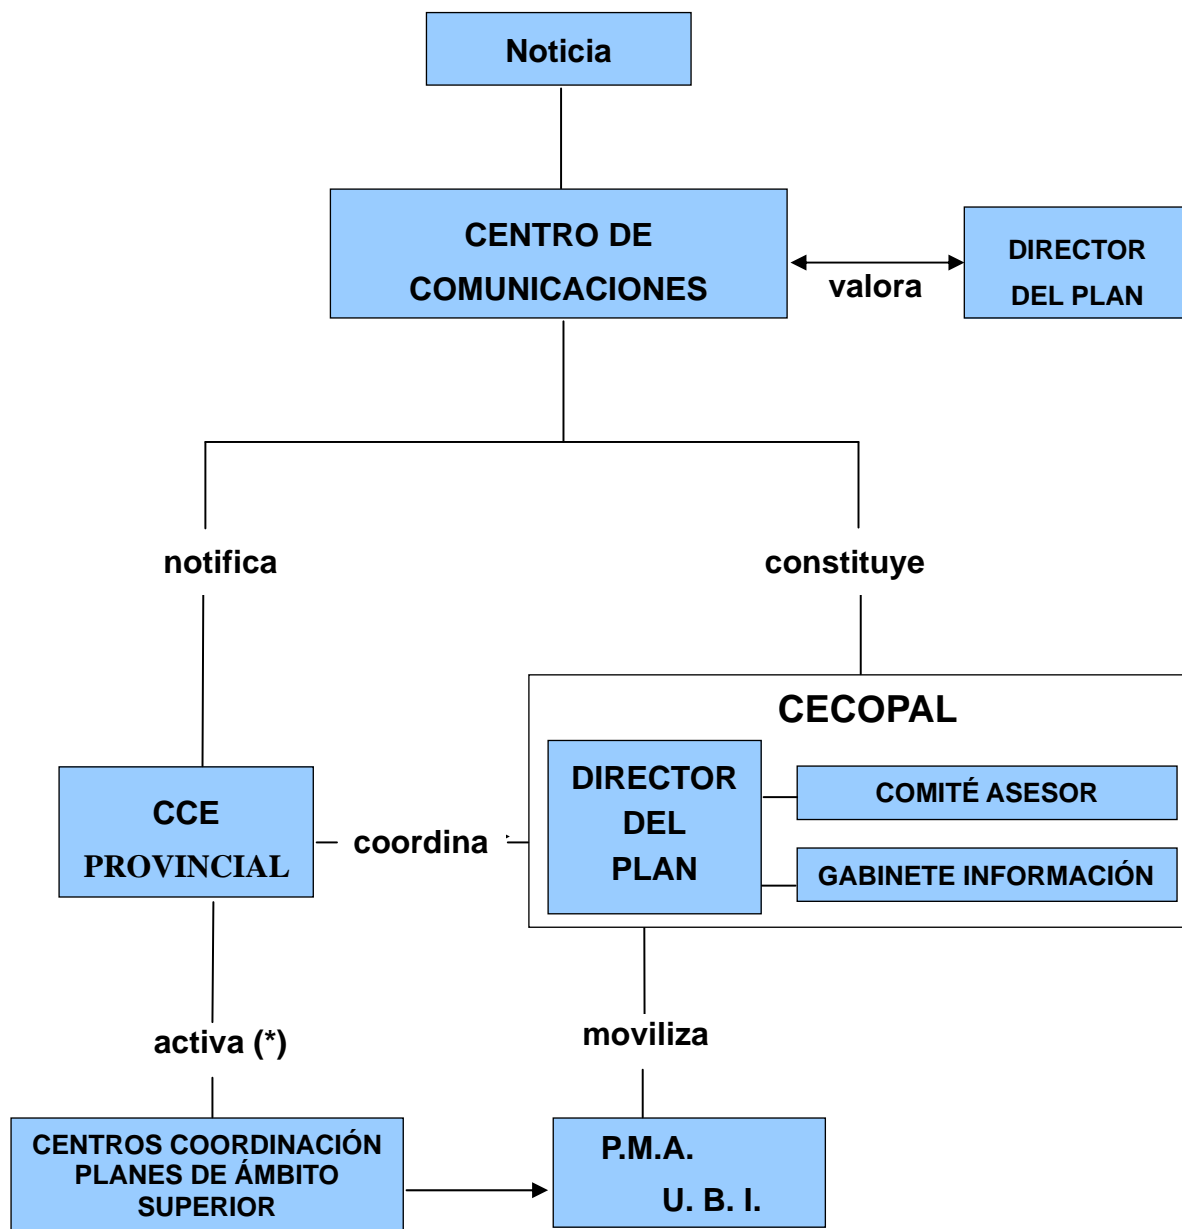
Noticia

CENTRO DE COMUNICACIONES

valora

DIRECTOR DEL PLAN

notifica

constituye

CECOPAL

CCE PROVINCIAL

coordina

DIRECTOR DEL PLAN

COMITÉ ASESOR

GABINETE INFORMACIÓN

activa (*)

moviliza

CENTROS COORDINACIÓN PLANES DE ÁMBITO SUPERIOR

P.M.A.
U. B. I.